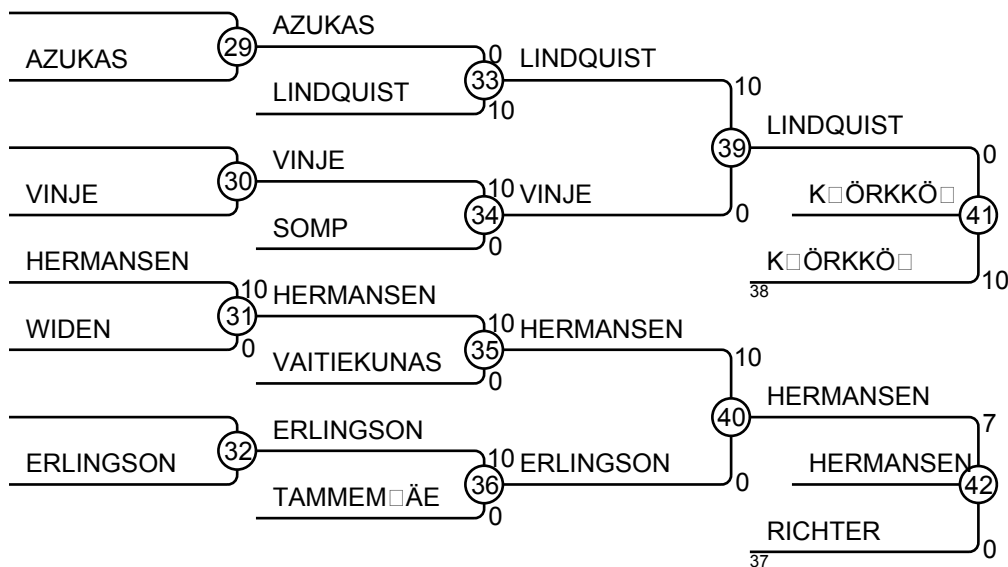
AZUKAS
29
AZUKAS
0
33
LINDQUIST
10
LINDQUIST
10
39
LINDQUIST
0
VINJE
30
VINJE
10
34
VINJE
0
K□ÖRKKÖ□
41
SOMP
0
HERMANSEN
K□ÖRKKÖ□
10
38
WIDEN
31
10
HERMANSEN
0
10
35
HERMANSEN
VAITIEKUNAS
0
10
40
HERMANSEN
7
ERLINGSON
32
ERLINGSON
10
36
ERLINGSON
0
HERMANSEN
42
TAMMEM□ÄE
0
RICHTER
0
37